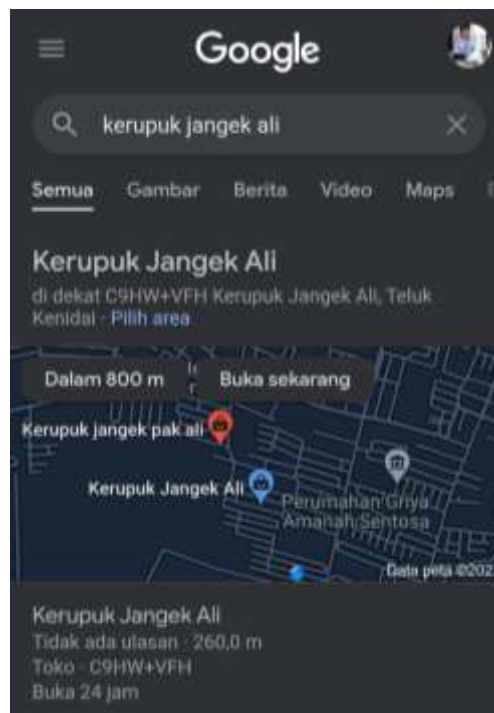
Google

kerupuk jangek ali

Semua Gambar Berita Video Maps

Kerupuk Jangek Ali

di dekat C9HW+VFH Kerupuk Jangek Ali, Teluk Kenidai · Pilih area

Dalam 800 m

Buka sekarang

Kerupuk jangek pak ali

Kerupuk Jangek Ali

Perumahan Griya Amanah Sentosa

Data peta ©202

Kerupuk Jangek Ali

Tidak ada ulasan · 260,0 m

Toko · C9HW+VFH

Buka 24 jam